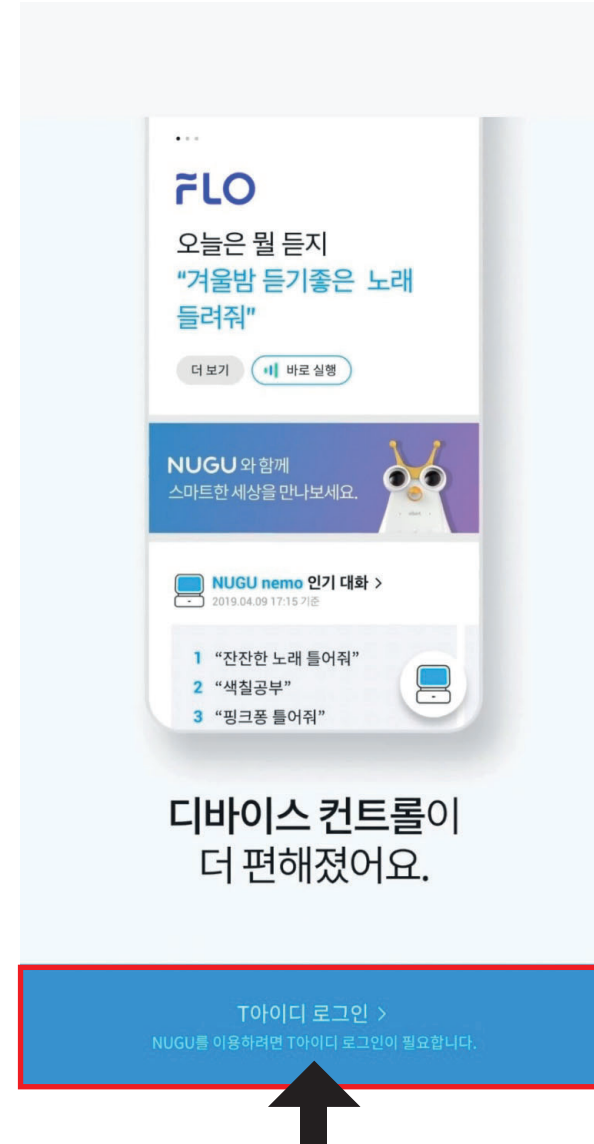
FLO

오늘은 뭘 듣지
"겨울밤 듣기좋은 노래 들려줘"

더 보기 바로 실행

NUGU 와 함께
스마트한 세상을 만나보세요.

NUGU nemo 인기 대화 >
2019.04.09 17:15 기준

1 "잔잔한 노래 틀어줘"
2 "색칠공부"
3 "핑크퐁 틀어줘"

디바이스 컨트롤이
더 편해졌어요.

T아이디 로그인 >
NUGU를 이용하려면 T아이디 로그인이 필요합니다.